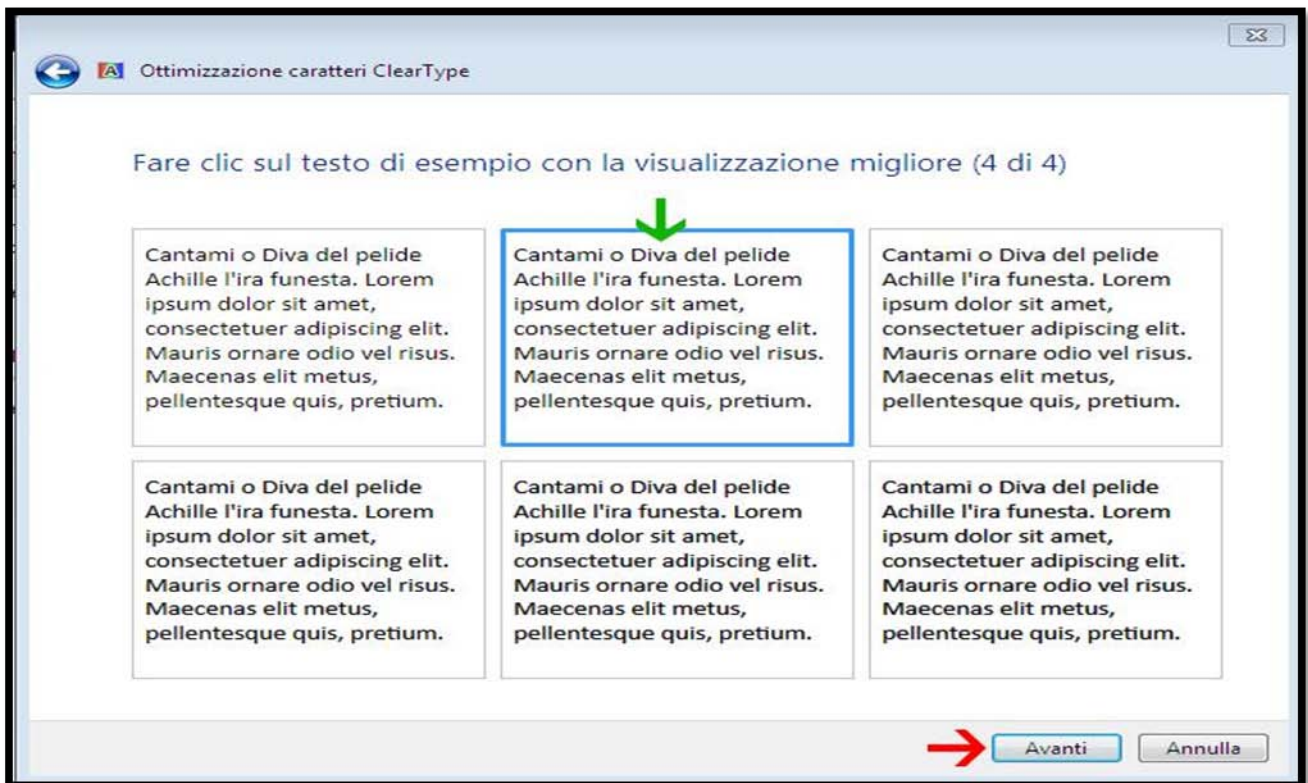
Ottimizzazione caratteri ClearType

Fare clic sul testo di esempio con la visualizzazione migliore (4 di 4)

Cantami o Diva del pelide Achille l'ira funesta. Lorem ipsum dolor sit amet, consectetuer adipiscing elit. Mauris ornare odio vel risus. Maecenas elit metus, pellentesque quis, pretium.

Cantami o Diva del pelide Achille l'ira funesta. Lorem ipsum dolor sit amet, consectetuer adipiscing elit. Mauris ornare odio vel risus. Maecenas elit metus, pellentesque quis, pretium.

Cantami o Diva del pelide Achille l'ira funesta. Lorem ipsum dolor sit amet, consectetuer adipiscing elit. Mauris ornare odio vel risus. Maecenas elit metus, pellentesque quis, pretium.

Cantami o Diva del pelide Achille l'ira funesta. Lorem ipsum dolor sit amet, consectetuer adipiscing elit. Mauris ornare odio vel risus. Maecenas elit metus, pellentesque quis, pretium.

Cantami o Diva del pelide Achille l'ira funesta. Lorem ipsum dolor sit amet, consectetuer adipiscing elit. Mauris ornare odio vel risus. Maecenas elit metus, pellentesque quis, pretium.

Cantami o Diva del pelide Achille l'ira funesta. Lorem ipsum dolor sit amet, consectetuer adipiscing elit. Mauris ornare odio vel risus. Maecenas elit metus, pellentesque quis, pretium.

Avanti
Annulla